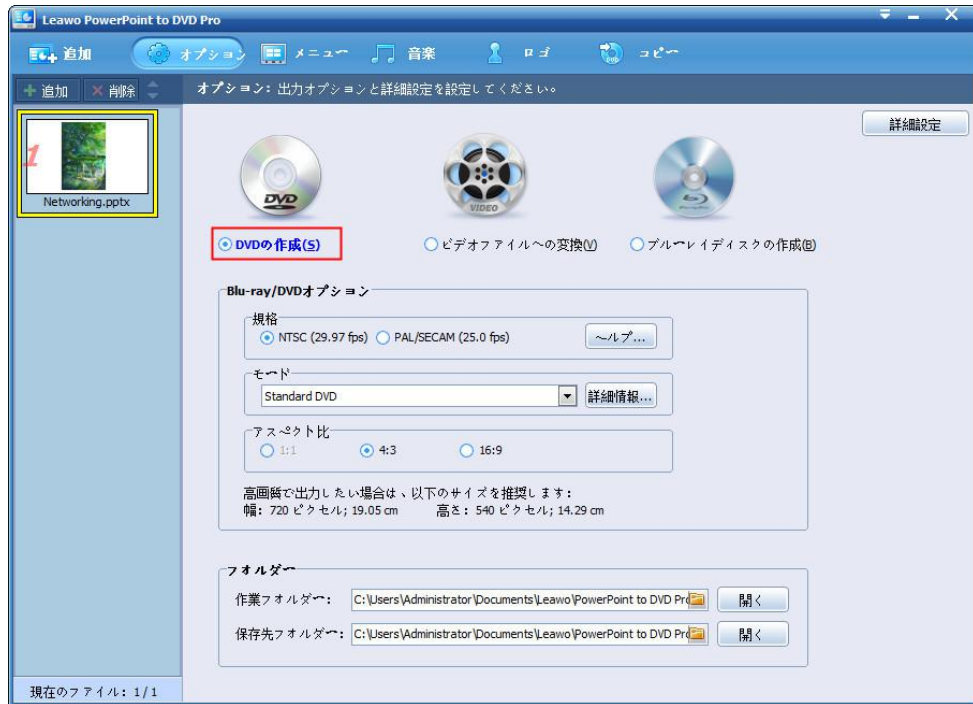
Leawo PowerPoint to DVD Pro

追加 オプション メニュー 音楽 ロゴ コピー

追加 削除

オプション：出力オプションと詳細設定を設定してください。

詳細設定

1

Networking.pptx

DVD

VIDEO

DVDの作成(S)

ビデオファイルへの変換(V)

ブルーレイディスクの作成(B)

Blu-ray/DVDオプション

規格

NTSC (29.97 fps) PAL/SECAM (25.0 fps)

ヘルプ...

モード

Standard DVD

詳細情報...

アスペクト比

1:1 4:3 16:9

高画質で出力したい場合は、以下のサイズを推奨します：

幅：720 ピクセル; 19.05 cm 高さ：540 ピクセル; 14.29 cm

フォルダー

作業フォルダー： C:\Users\Administrator\Documents\Leawo\PowerPoint to DVD Pro

開く

保存先フォルダー： C:\Users\Administrator\Documents\Leawo\PowerPoint to DVD Pro

開く

現在のファイル：1/1